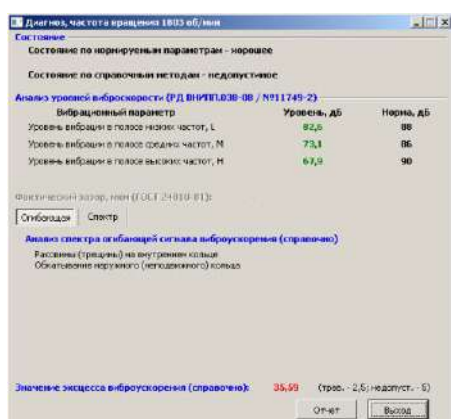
Диагноз, частота вращения 1803 об/мин

Состояние

Состояние по нормируемым параметрам - хорошее

Состояние по справочным методам - недопустимое

Анализ уровней виброскорости (РД ВНИПП.038-08 / №11749-2)

| Вибрационный параметр | Уровень, дБ | Норма, дБ |
|---|---|---|
| Уровень вибрации в полосе низких частот, L | 82,6 | 88 |
| Уровень вибрации в полосе средних частот, M | 73,1 | 86 |
| Уровень вибрации в полосе высоких частот, H | 67,9 | 90 |

Фактический зазор, мкм (ГОСТ 24810-81):

Огибающая | Спектр

Анализ спектра огибающей сигнала виброускорения (справочно)

Раковины (трещины) на внутреннем кольце
Обкатывание наружного (неподвижного) кольца

Значение эксцесса виброускорения (справочно): 35,59 (треб. - 2,5; недопуст. - 5)

Отчет | Выход